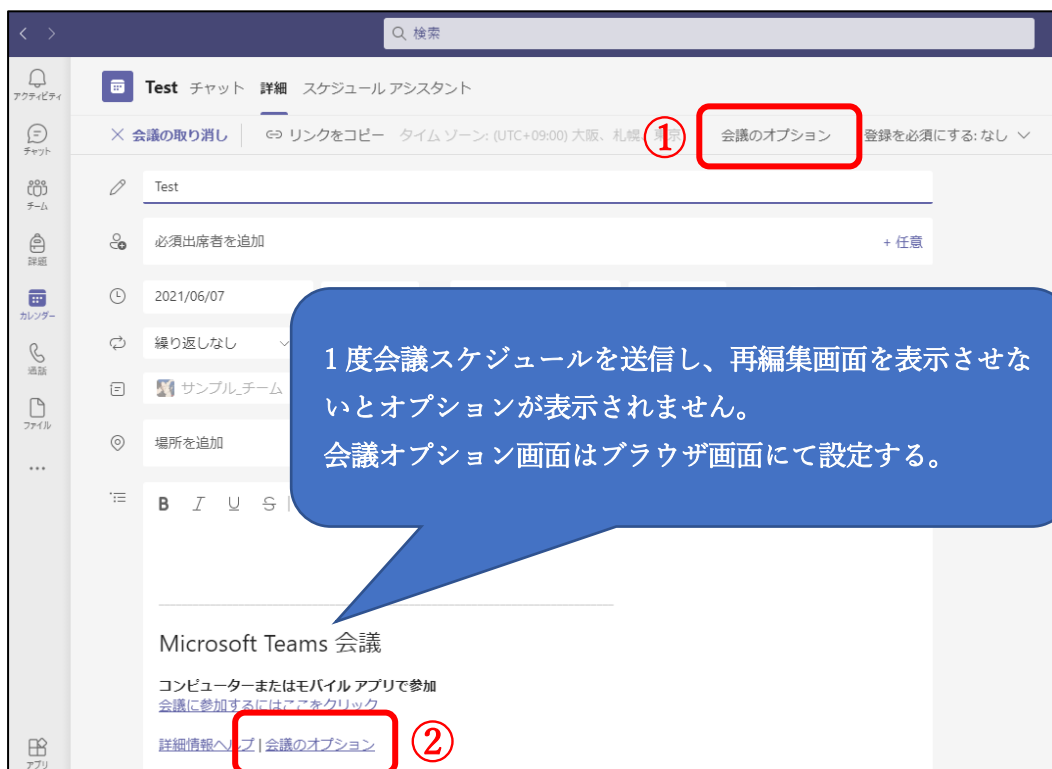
< >

検索

アクティビティ
チャット
チーム
課題
カレンダー
通話
ファイル
...
アプリ

Test チャット 詳細 スケジュール アシスタント

× 会議の取り消し | リンクをコピー タイム ゾーン: (UTC+09:00) 大阪、札幌、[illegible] ① 会議のオプション 登録を必須にする: なし

Test

必須出席者を追加 + 任意

2021/06/07

繰り返しなし

サンプル_チーム

場所を追加

B I U S

1度会議スケジュールを送信し、再編集画面を表示させないとオプションが表示されません。
会議オプション画面はブラウザ画面にて設定する。

Microsoft Teams 会議

コンピューターまたはモバイル アプリで参加
会議に参加するにはここをクリック

詳細情報ヘルプ | 会議のオプション ②